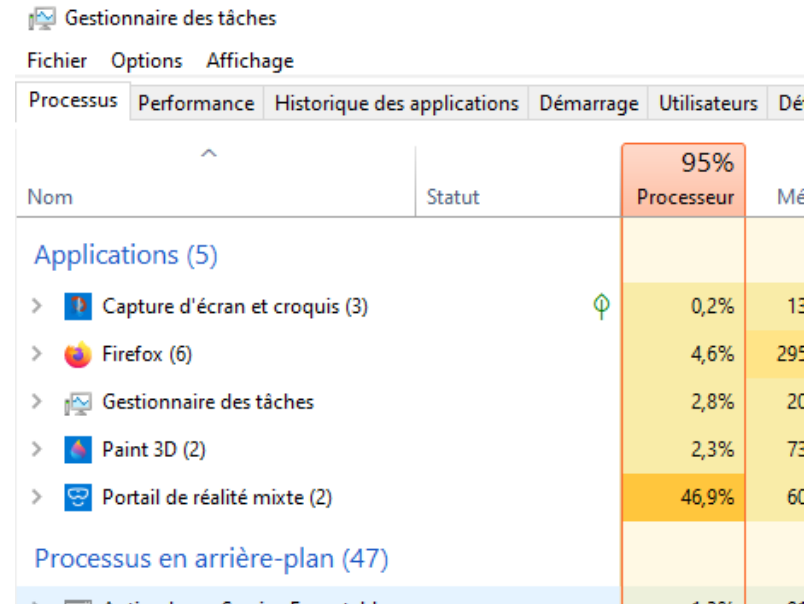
Gestionnaire des tâches

Fichier Options Affichage

Processus Performance Historique des applications Démarrage Utilisateurs Dé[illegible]

| Nom | Statut | 95% Processeur | Mé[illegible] |
|---|---|---|---|
| Applications (5) | | | |
| Capture d'écran et croquis (3) | | 0,2% | 13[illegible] |
| Firefox (6) | | 4,6% | 295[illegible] |
| Gestionnaire des tâches | | 2,8% | 20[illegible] |
| Paint 3D (2) | | 2,3% | 73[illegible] |
| Portail de réalité mixte (2) | | 46,9% | 60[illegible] |
| Processus en arrière-plan (47) | | | |
| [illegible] | | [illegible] | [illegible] |